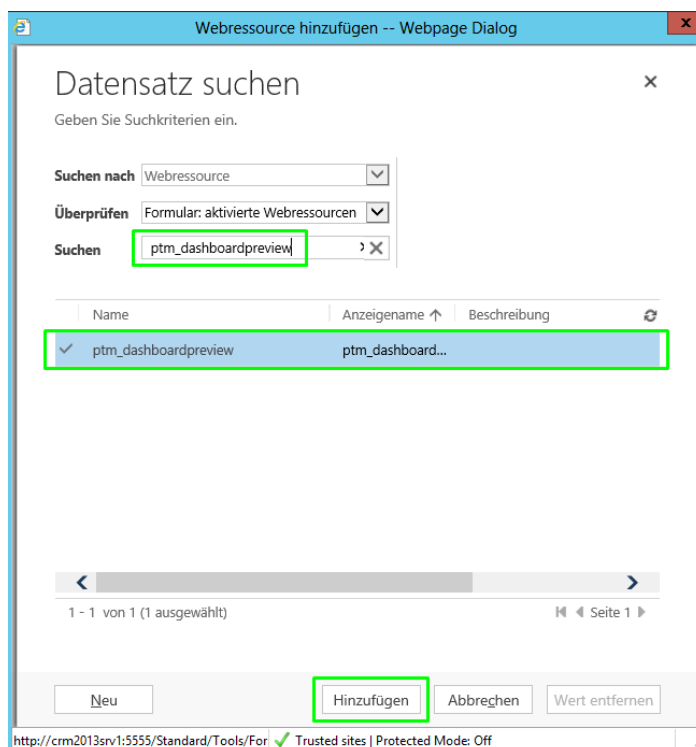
Webressource hinzufügen -- Webpage Dialog

Datensatz suchen

×

Geben Sie Suchkriterien ein.

Suchen nach Webressource

Überprüfen Formular: aktivierte Webressourcen

Suchen ptm_dashboardpreview

| | Name | Anzeigename ↑ | Beschreibung |
|---|---|---|---|
| ✓ | ptm_dashboardpreview | ptm_dashboard... | |

1 - 1 von 1 (1 ausgewählt)

Seite 1

Neu

Hinzufügen

Abbrechen

Wert entfernen

http://crm2013srv1:5555/Standard/Tools/For Trusted sites | Protected Mode: Off